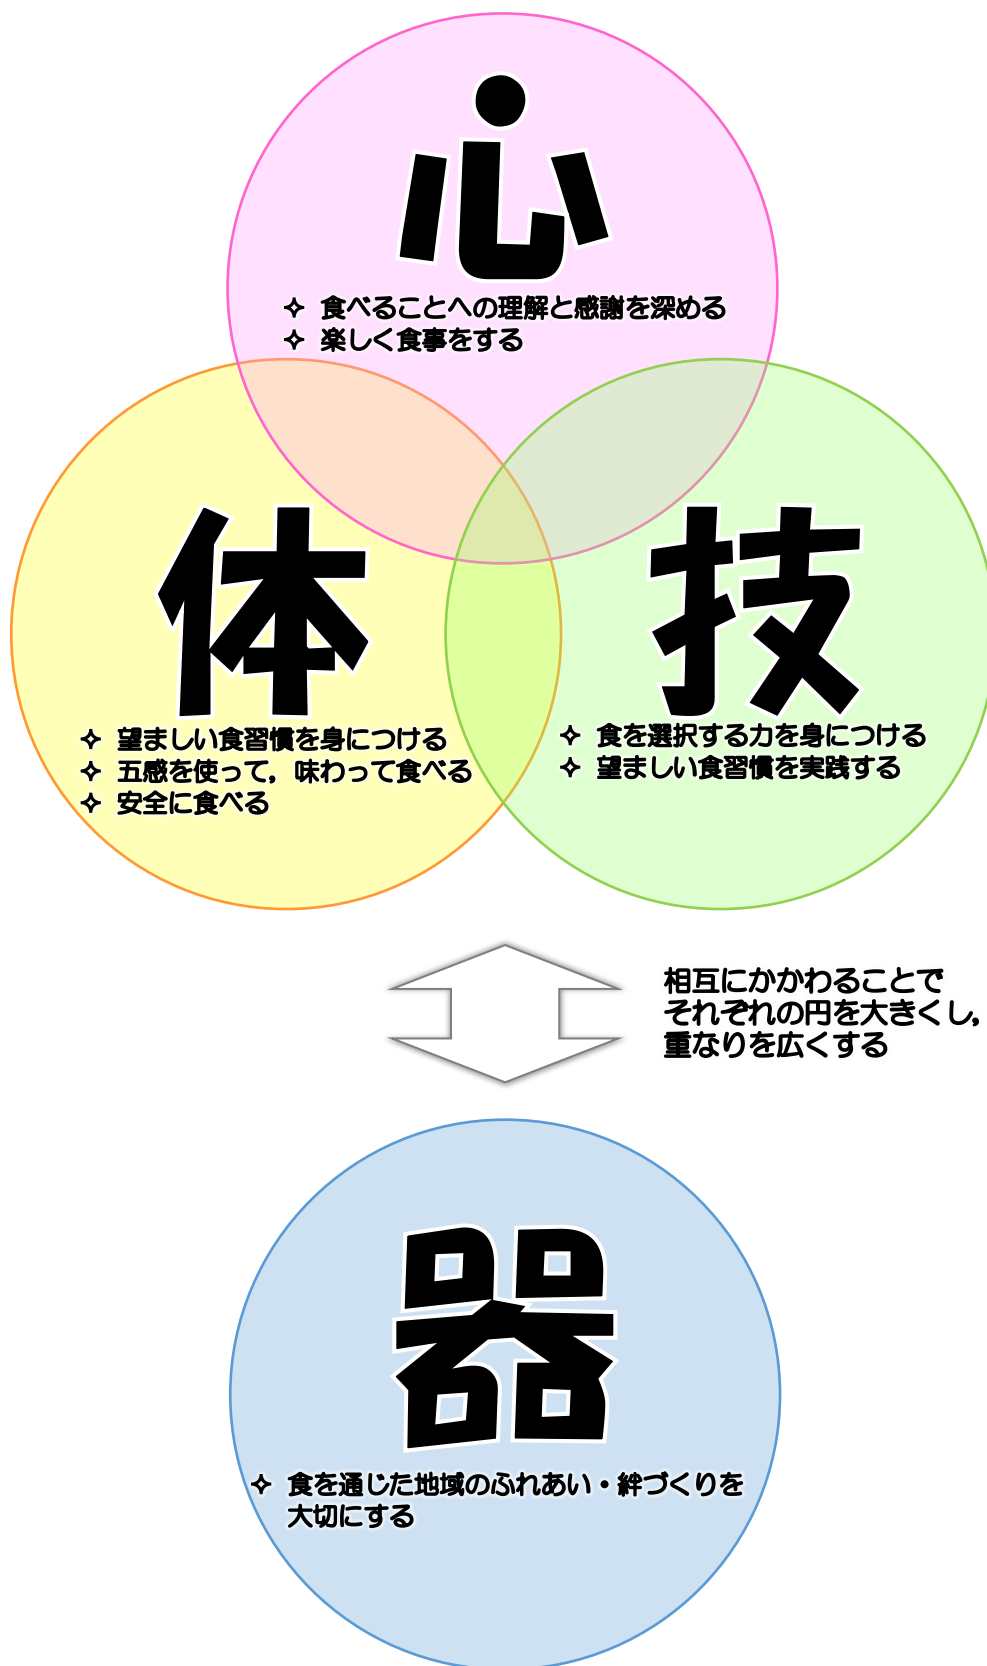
心

✧ 食べることへの理解と感謝を深める
✧ 楽しく食事をする

体

✧ 望ましい食習慣を身につける
✧ 五感を使って，味わって食べる
✧ 安全に食べる

技

✧ 食を選択する力を身につける
✧ 望ましい食習慣を実践する

相互にかかわることで
それぞれの円を大きくし，
重なりを広くする

器

✧ 食を通じた地域のふれあい・絆づくりを大切にする